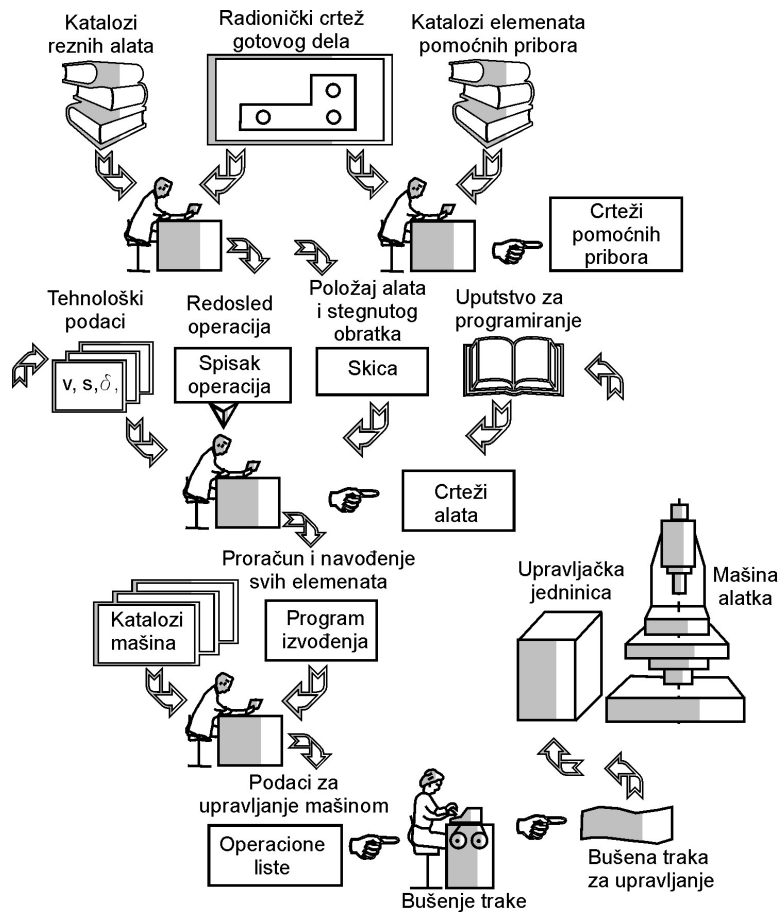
Katalozi reznih alata

Radionički crtež gotovog dela

Katalozi elemenata pomoćnih pribora

Crteži pomoćnih pribora

Tehnološki podaci

v, s, $\delta$,

Redosled operacija

Spisak operacija

Položaj alata i stegnutog obratka

Skica

Uputstvo za programiranje

Crteži alata

Proračun i navođenje svih elemenata

Katalozi mašina

Program izvođenja

Upravljačka jedninica

Mašina alatka

Podaci za upravljanje mašinom

Operacione liste

Bušenje trake

Bušena traka za upravljanje